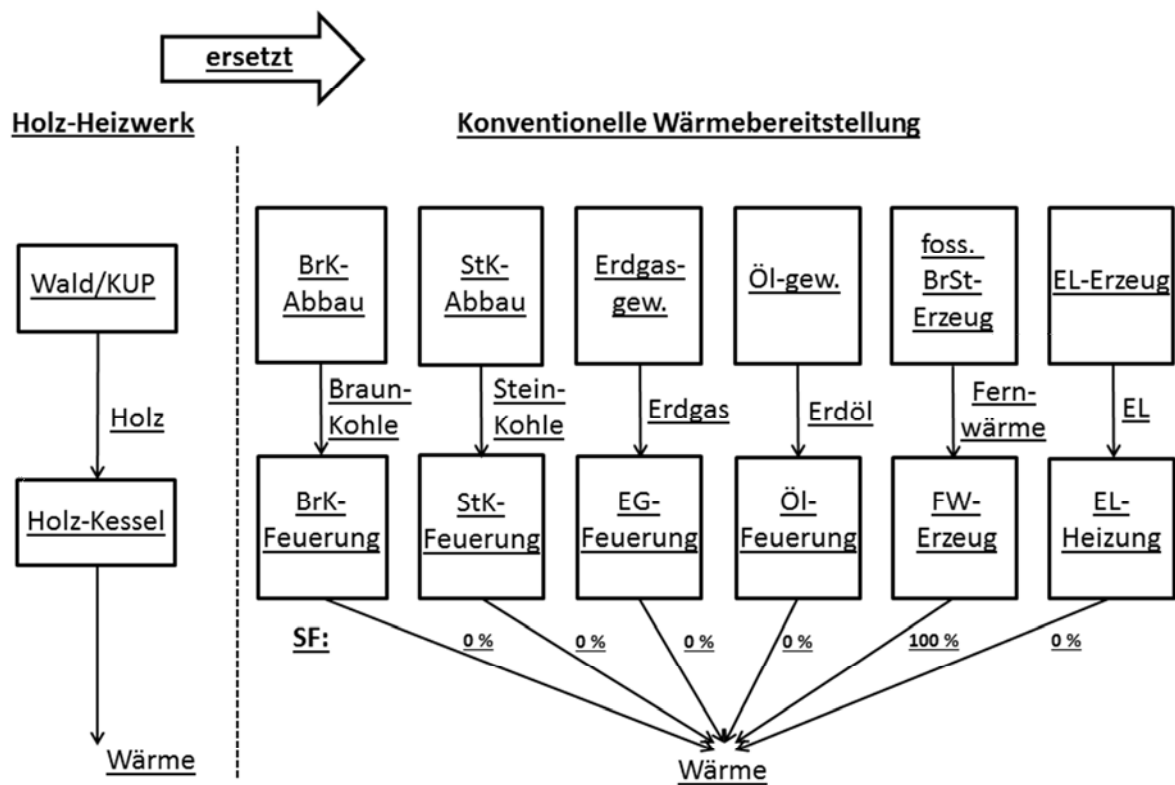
ersetzt

Holz-Heizwerk

Konventionelle Wärmebereitstellung

Wald/KUP

Holz

Holz-Kessel

Wärme

BrK-Abbau

StK-Abbau

Erdgas-gew.

Öl-gew.

foss. BrSt-Erzeug

EL-Erzeug

Braun-Kohle

Stein-Kohle

Erdgas

Erdöl

Fern-wärme

EL

BrK-Feuerung

StK-Feuerung

EG-Feuerung

Öl-Feuerung

FW-Erzeug

EL-Heizung

SF:

0 %

0 %

0 %

0 %

100 %

0 %

Wärme